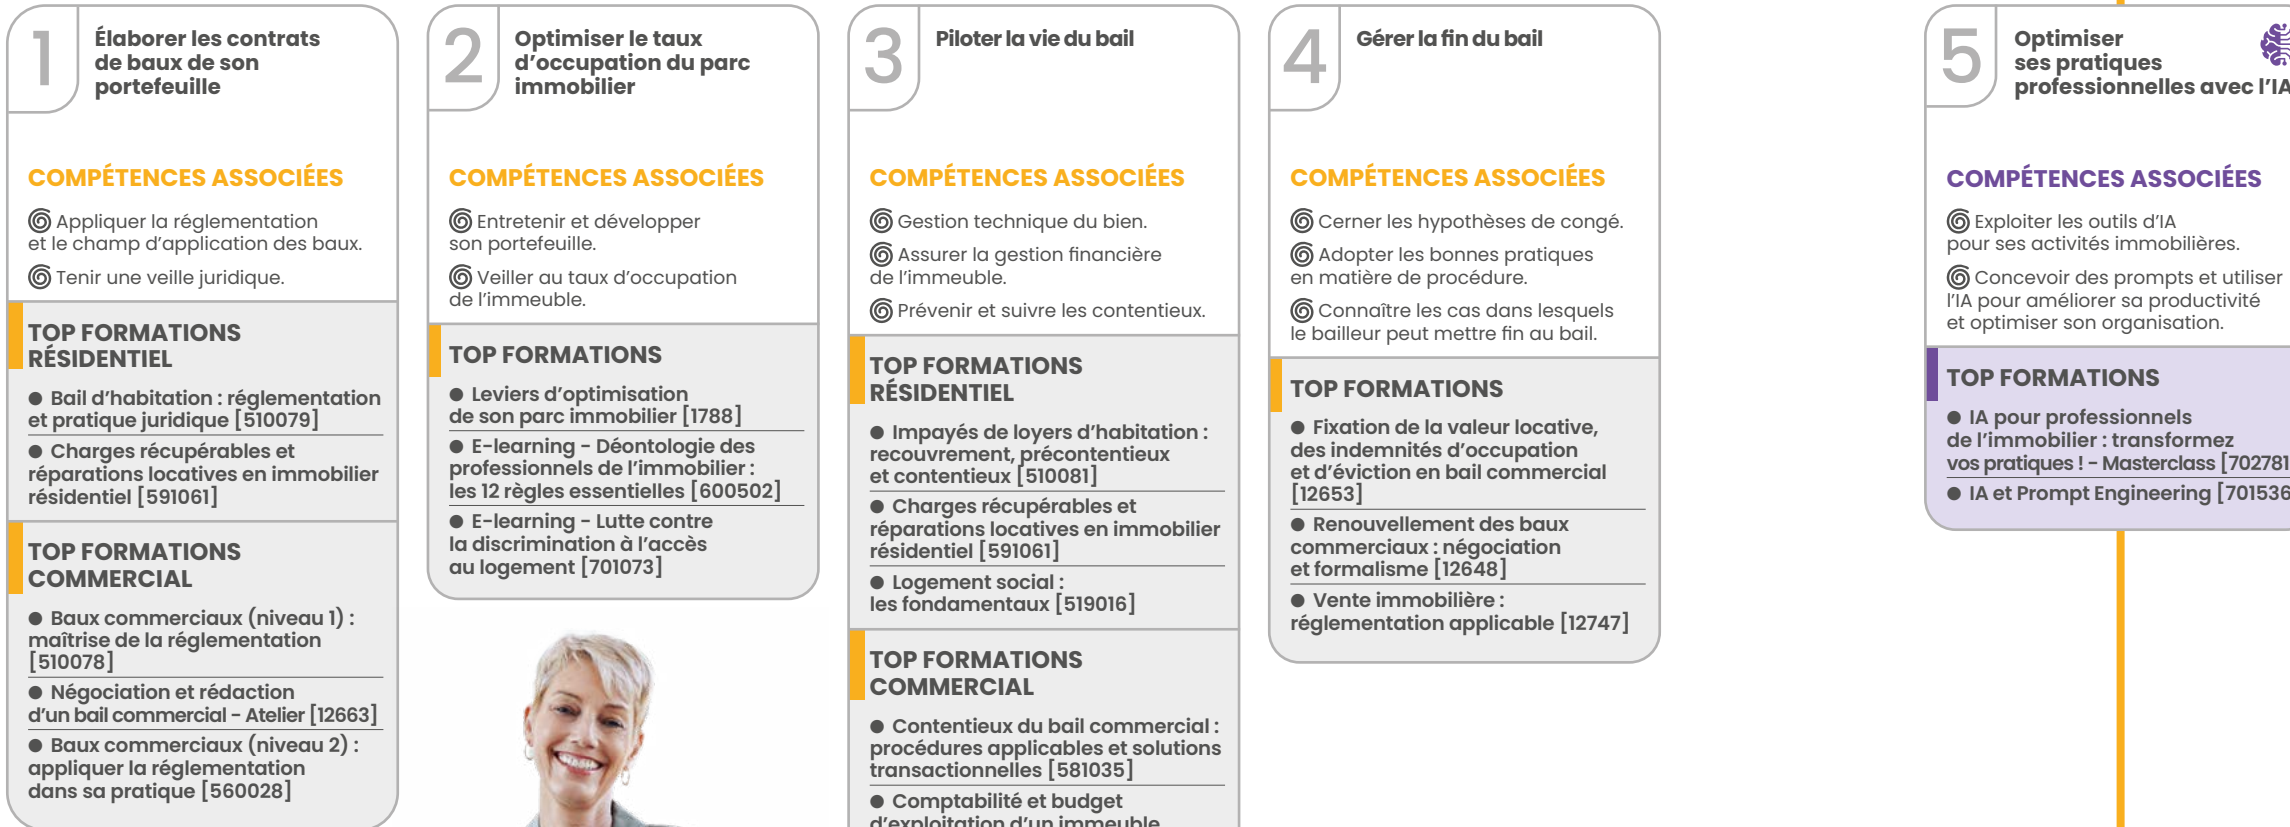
1

Élaborer les contrats de baux de son portefeuille

COMPÉTENCES ASSOCIÉES

Appliquer la réglementation et le champ d'application des baux.

Tenir une veille juridique.

TOP FORMATIONS RÉSIDENTIEL

● Bail d'habitation : réglementation et pratique juridique [510079]

● Charges récupérables et réparations locatives en immobilier résidentiel [591061]

TOP FORMATIONS COMMERCIAL

● Baux commerciaux (niveau 1) : maîtrise de la réglementation [510078]

● Négociation et rédaction d'un bail commercial - Atelier [12663]

● Baux commerciaux (niveau 2) : appliquer la réglementation dans sa pratique [560028]

2

Optimiser le taux d'occupation du parc immobilier

COMPÉTENCES ASSOCIÉES

Entretenir et développer son portefeuille.

Veiller au taux d'occupation de l'immeuble.

TOP FORMATIONS

● Leviers d'optimisation de son parc immobilier [1788]

● E-learning - Déontologie des professionnels de l'immobilier : les 12 règles essentielles [600502]

● E-learning - Lutte contre la discrimination à l'accès au logement [701073]

3

Piloter la vie du bail

COMPÉTENCES ASSOCIÉES

Gestion technique du bien.

Assurer la gestion financière de l'immeuble.

Prévenir et suivre les contentieux.

TOP FORMATIONS RÉSIDENTIEL

● Impayés de loyers d'habitation : recouvrement, précontentieux et contentieux [510081]

● Charges récupérables et réparations locatives en immobilier résidentiel [591061]

● Logement social : les fondamentaux [519016]

TOP FORMATIONS COMMERCIAL

● Contentieux du bail commercial : procédures applicables et solutions transactionnelles [581035]

● Comptabilité et budget d'exploitation d'un immeuble

4

Gérer la fin du bail

COMPÉTENCES ASSOCIÉES

Cerner les hypothèses de congé.

Adopter les bonnes pratiques en matière de procédure.

Connaître les cas dans lesquels le bailleur peut mettre fin au bail.

TOP FORMATIONS

● Fixation de la valeur locative, des indemnités d'occupation et d'éviction en bail commercial [12653]

● Renouvellement des baux commerciaux : négociation et formalisme [12648]

● Vente immobilière : réglementation applicable [12747]

5

Optimiser ses pratiques professionnelles avec l'IA

COMPÉTENCES ASSOCIÉES

Exploiter les outils d'IA pour ses activités immobilières.

Concevoir des prompts et utiliser l'IA pour améliorer sa productivité et optimiser son organisation.

TOP FORMATIONS

● IA pour professionnels de l'immobilier : transformez vos pratiques ! - Masterclass [70278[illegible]

● IA et Prompt Engineering [70153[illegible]